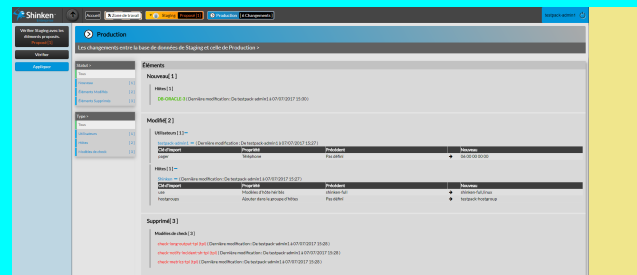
Shinken
Accueil
Zone de travail
Staging
Production
6 Changements
testpack-admin
Vérifier Staging avec les éléments proposés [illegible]
Vérifier
Appliquer
Production
Les changements entre la base de données de Staging et celle de Production :
Statut
Tous
Nouveaux (1)
Éléments Modifiés (2)
Éléments Supprimés (3)
Type
Tous
Utilisateurs (1)
Hôtes (1)
Modèles de check (3)
Éléments
Nouveau [ 1 ]
Hôtes [ 1 ]
DB-ORACLE-1 ( Dernière modification : De testpack-admin [ à 07/07/2017 15:30) )
Modifié [ 2 ]
Utilisateurs [ 1 ]
testpack-admin ( Dernière modification : De testpack-admin [ à 07/07/2017 15:27) )

| Clé d'import | Propriété | Précédent | | Nouveau |
|---|---|---|---|---|
| pager | Téléphone | Pas défini | → | 06 00 00 00 00 |

Hôtes [ 1 ]
shinken ( Dernière modification : De testpack-admin [ à 07/07/2017 15:27) )

| Clé d'import | Propriété | Précédent | | Nouveau |
|---|---|---|---|---|
| use | Modèles d'hôte hérités | shinken-full | → | shinken-full, mao |
| hostgroups | Ajouter dans le groupe d'hôtes | Pas défini | → | testpack-hostgroup |

Supprimé [ 3 ]
Modèles de check [ 3 ]
check-long-output-txt [txt] ( Dernière modification : De testpack-admin [ à 07/07/2017 15:28) )
check-notify-lockout-str-txt [txt] ( Dernière modification : De testpack-admin [ à 07/07/2017 15:28) )
check-mod-to-txt [txt] ( Dernière modification : De testpack-admin [ à 07/07/2017 15:28) )